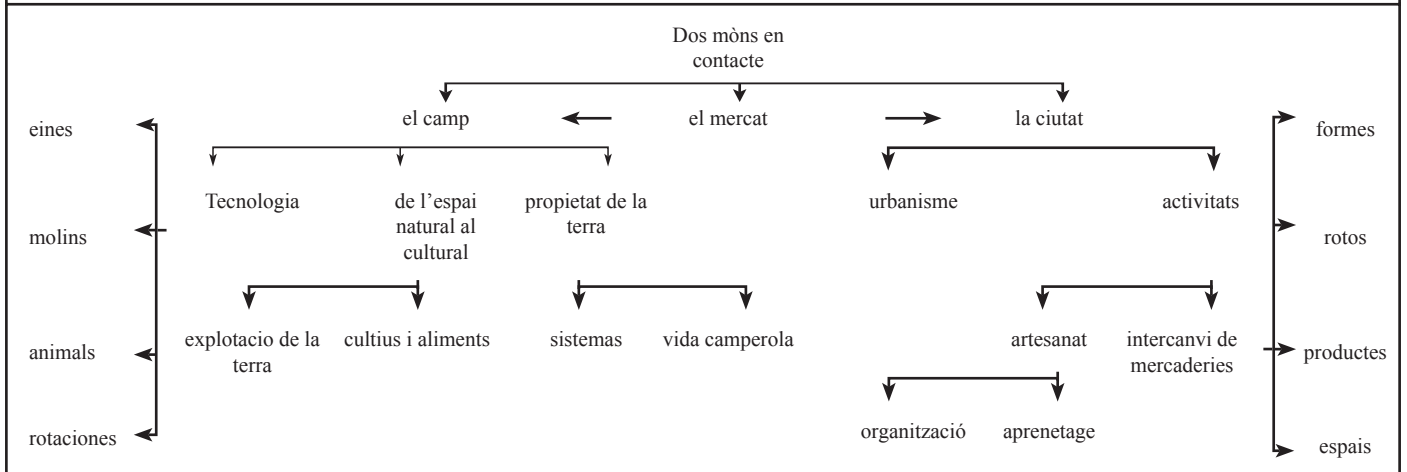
Dos mòns en contacte

el camp

el mercat

la ciutat

eines

molins

animals

rotaciones

Tecnologia

de l'espai natural al cultural

propietat de la terra

explotacio de la terra

cultius i aliments

sistemas

vida camperola

urbanisme

activitats

artesanat

intercanvi de mercaderies

organització

aprenetage

formes

rotos

productes

espais